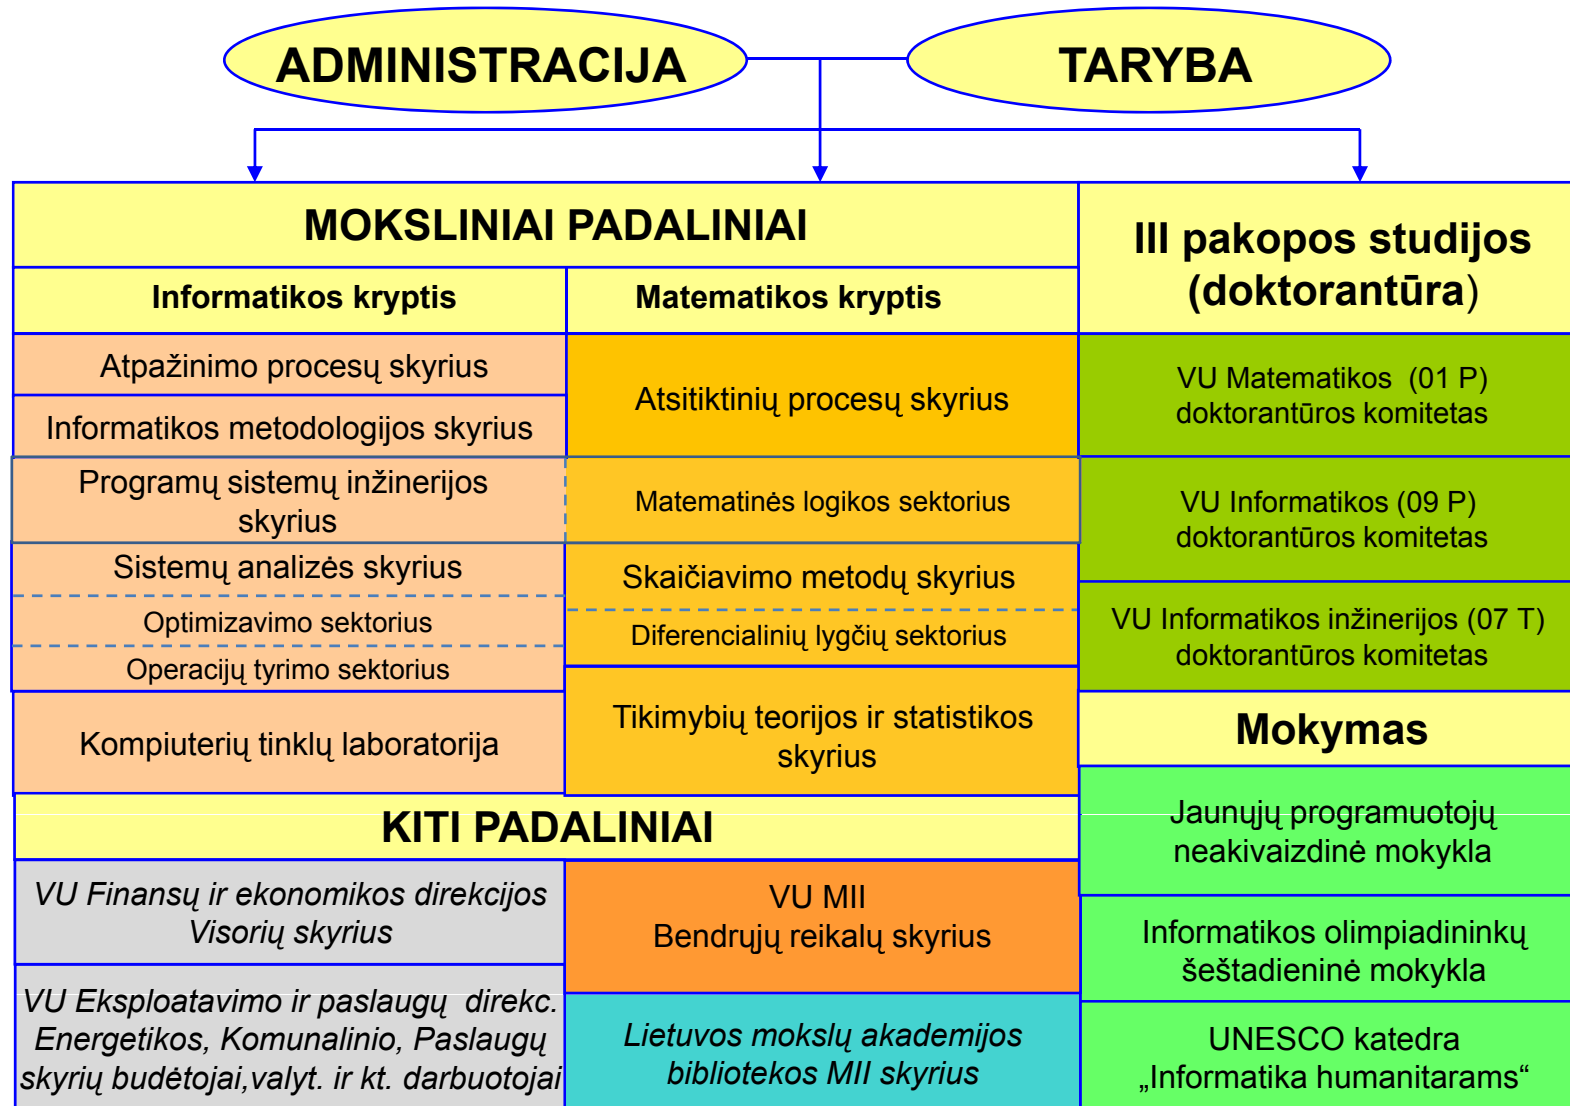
ADMINISTRACIJA

TARYBA

MOKSLINIAI PADALINIAI

Informatikos kryptis

Matematikos kryptis

III pakopos studijos (doktorantūra)

Atpažinimo procesų skyrius

Informatikos metodologijos skyrius

Atsitiktinių procesų skyrius

VU Matematikos (01 P) doktorantūros komitetas

Programų sistemų inžinerijos skyrius

Matematinės logikos sektorius

VU Informatikos (09 P) doktorantūros komitetas

Sistemų analizės skyrius

Optimizavimo sektorius

Operacijų tyrimo sektorius

Skaičiavimo metodų skyrius

Diferencialinių lygčių sektorius

VU Informatikos inžinerijos (07 T) doktorantūros komitetas

Kompiuterių tinklų laboratorija

Tikimybių teorijos ir statistikos skyrius

Mokymas

KITI PADALINIAI

Jaunųjų programuotojų neakivaizdinė mokykla

VU Finansų ir ekonomikos direkcijos Visorių skyrius

VU MII Bendrųjų reikalų skyrius

Informatikos olimpiadininkų šeštadieninė mokykla

VU Eksploatavimo ir paslaugų direkc. Energetikos, Komunalinio, Paslaugų skyrių budėtojai,valyt. ir kt. darbuotojai

Lietuvos mokslų akademijos bibliotekos MII skyrius

UNESCO katedra „Informatika humanitarams“